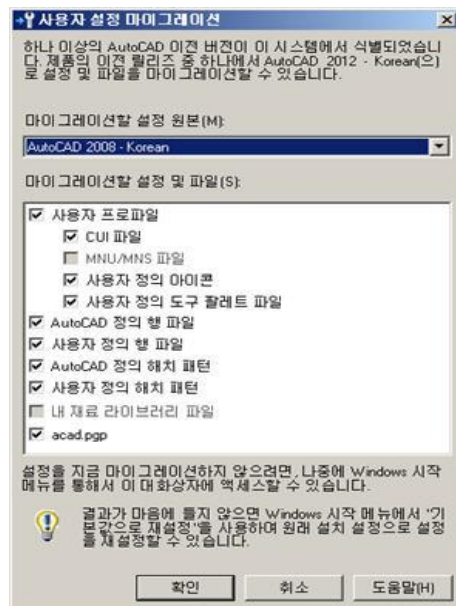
사용자 설정 마이그레이션

하나 이상의 AutoCAD 이전 버전이 이 시스템에서 식별되었습니다. 제품의 이전 릴리즈 중 하나에서 AutoCAD 2012 - Korean(으)로 설정 및 파일을 마이그레이션할 수 있습니다.

마이그레이션할 설정 원본(M):

AutoCAD 2008 - Korean

마이그레이션할 설정 및 파일(S):

☑ 사용자 프로파일
☑ CUI 파일
☐ MNU/MNS 파일
☑ 사용자 정의 아이콘
☑ 사용자 정의 도구 팔레트 파일
☑ AutoCAD 정의 행 파일
☑ 사용자 정의 행 파일
☑ AutoCAD 정의 해치 패턴
☑ 사용자 정의 해치 패턴
☐ 내 재료 라이브러리 파일
☑ acad.pgp

설정을 지금 마이그레이션하지 않으려면, 나중에 Windows 시작 메뉴를 통해서 이 대화상자에 액세스할 수 있습니다.

결과가 마음에 들지 않으면 Windows 시작 메뉴에서 '기본값으로 재설정'을 사용하여 원래 설치 설정으로 설정을 재설정할 수 있습니다.

확인 취소 도움말(H)